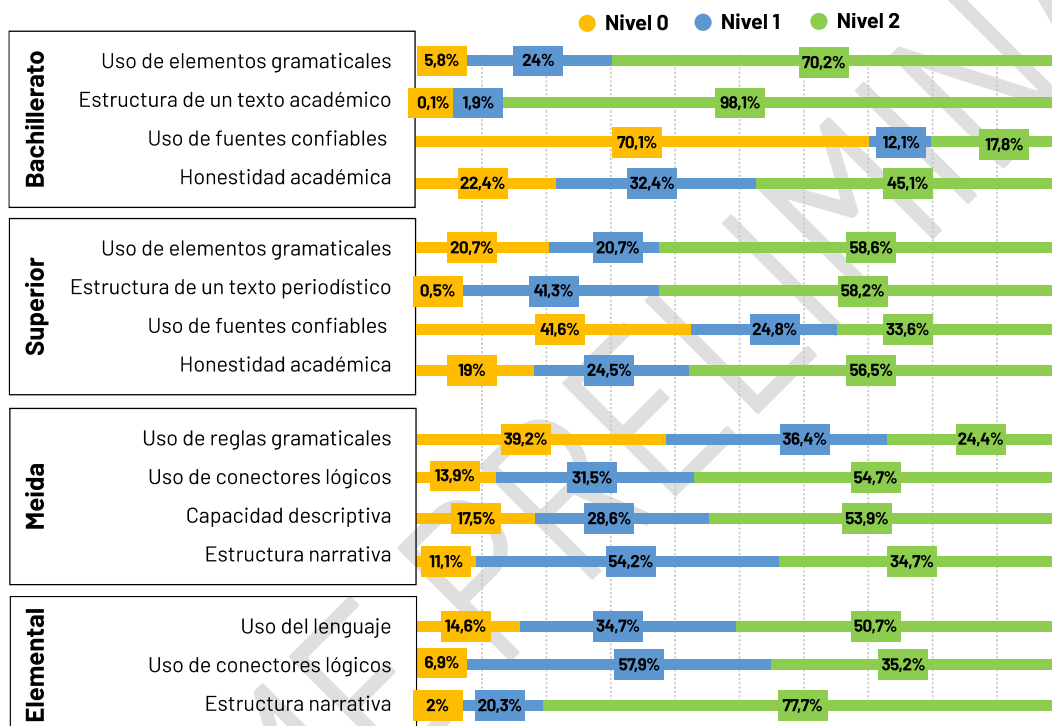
Nivel 0 Nivel 1 Nivel 2

Bachillerato

| | Nivel 0 | Nivel 1 | Nivel 2 |
|---|---|---|---|
| Uso de elementos gramaticales | 5,8% | 24% | 70,2% |
| Estructura de un texto académico | 0,1% | 1,9% | 98,1% |
| Uso de fuentes confiables | 70,1% | 12,1% | 17,8% |
| Honestidad académica | 22,4% | 32,4% | 45,1% |

Superior

| | Nivel 0 | Nivel 1 | Nivel 2 |
|---|---|---|---|
| Uso de elementos gramaticales | 20,7% | 20,7% | 58,6% |
| Estructura de un texto periodístico | 0,5% | 41,3% | 58,2% |
| Uso de fuentes confiables | 41,6% | 24,8% | 33,6% |
| Honestidad académica | 19% | 24,5% | 56,5% |

Meida

| | Nivel 0 | Nivel 1 | Nivel 2 |
|---|---|---|---|
| Uso de reglas gramaticales | 39,2% | 36,4% | 24,4% |
| Uso de conectores lógicos | 13,9% | 31,5% | 54,7% |
| Capacidad descriptiva | 17,5% | 28,6% | 53,9% |
| Estructura narrativa | 11,1% | 54,2% | 34,7% |

Elemental

| | Nivel 0 | Nivel 1 | Nivel 2 |
|---|---|---|---|
| Uso del lenguaje | 14,6% | 34,7% | 50,7% |
| Uso de conectores lógicos | 6,9% | 57,9% | 35,2% |
| Estructura narrativa | 2% | 20,3% | 77,7% |

PRELIMINAR